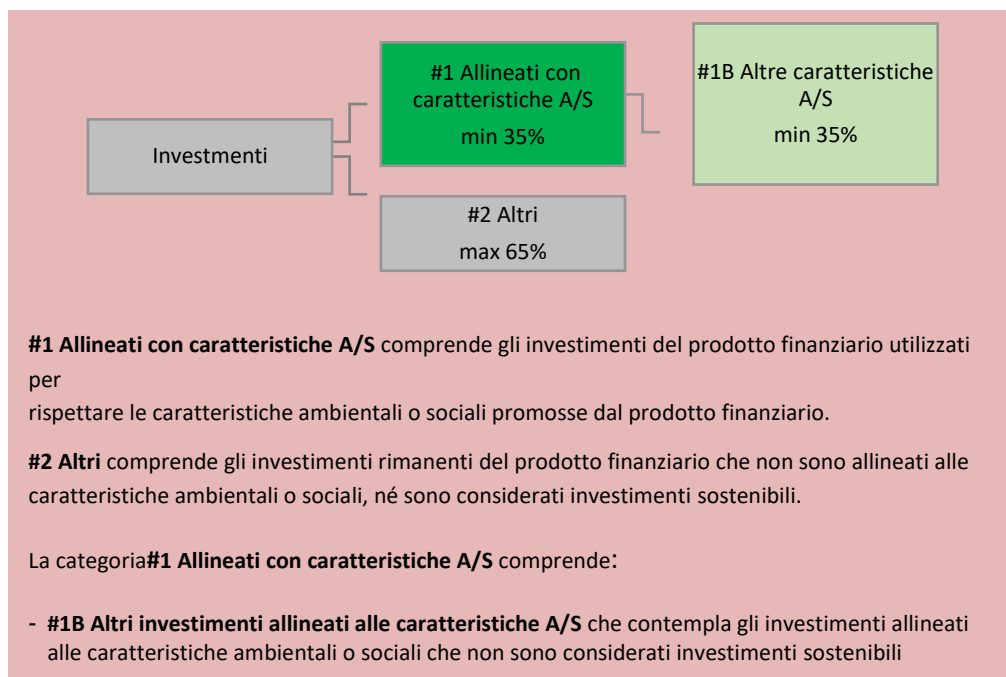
Investimenti

#1 Allineati con caratteristiche A/S
min 35%

#1B Altre caratteristiche A/S
min 35%

#2 Altri
max 65%

**#1 Allineati con caratteristiche A/S** comprende gli investimenti del prodotto finanziario utilizzati per

rispettare le caratteristiche ambientali o sociali promosse dal prodotto finanziario.

**#2 Altri** comprende gli investimenti rimanenti del prodotto finanziario che non sono allineati alle caratteristiche ambientali o sociali, né sono considerati investimenti sostenibili.

La categoria**#1 Allineati con caratteristiche A/S** comprende:

- **#1B Altri investimenti allineati alle caratteristiche A/S** che contempla gli investimenti allineati alle caratteristiche ambientali o sociali che non sono considerati investimenti sostenibili